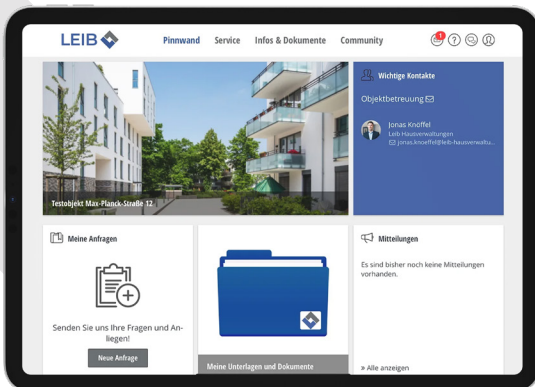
LEIB

Pinnwand Service Infos & Dokumente Community

1

Testobjekt Max-Planck-Straße 12

Wichtige Kontakte

Objektbetreuung

Jonas Knöffel
Leib Hausverwaltungen
jonas.knoeffel@leib-hausverwaltu...

Meine Anfragen

Senden Sie uns Ihre Fragen und Anliegen!

Neue Anfrage

Meine Unterlagen und Dokumente

Mitteilungen

Es sind bisher noch keine Mitteilungen vorhanden.

» Alle anzeigen